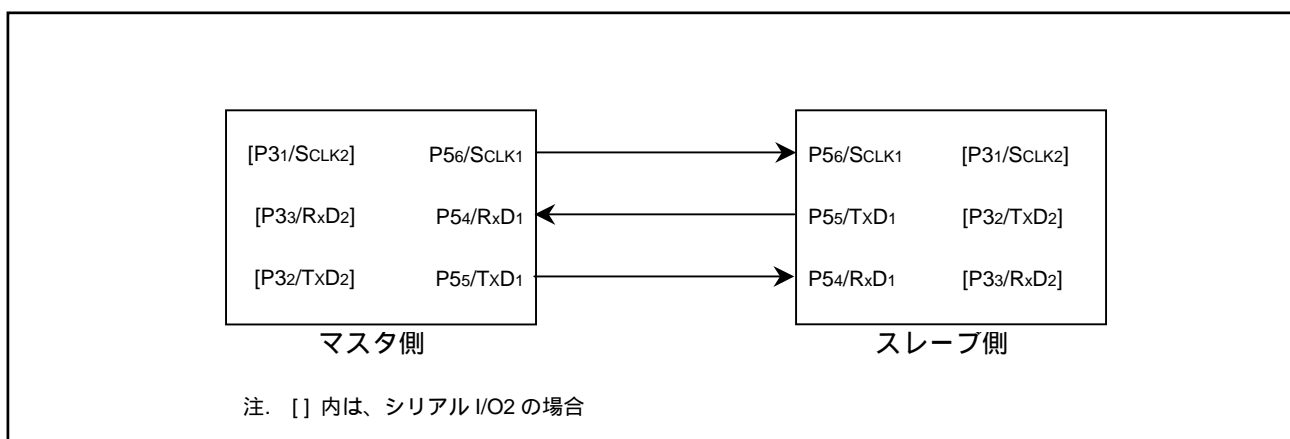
[P3$_1$/SCLK$_2$]
P5$_6$/SCLK$_1$

[P3$_3$/RxD$_2$]
P5$_4$/RxD$_1$

[P3$_2$/TxD$_2$]
P5$_5$/TxD$_1$

マスタ側

P5$_6$/SCLK$_1$
[P3$_1$/SCLK$_2$]

P5$_5$/TxD$_1$
[P3$_2$/TxD$_2$]

P5$_4$/RxD$_1$
[P3$_3$/RxD$_2$]

スレーブ側

注. [ ] 内は、シリアル I/O2 の場合